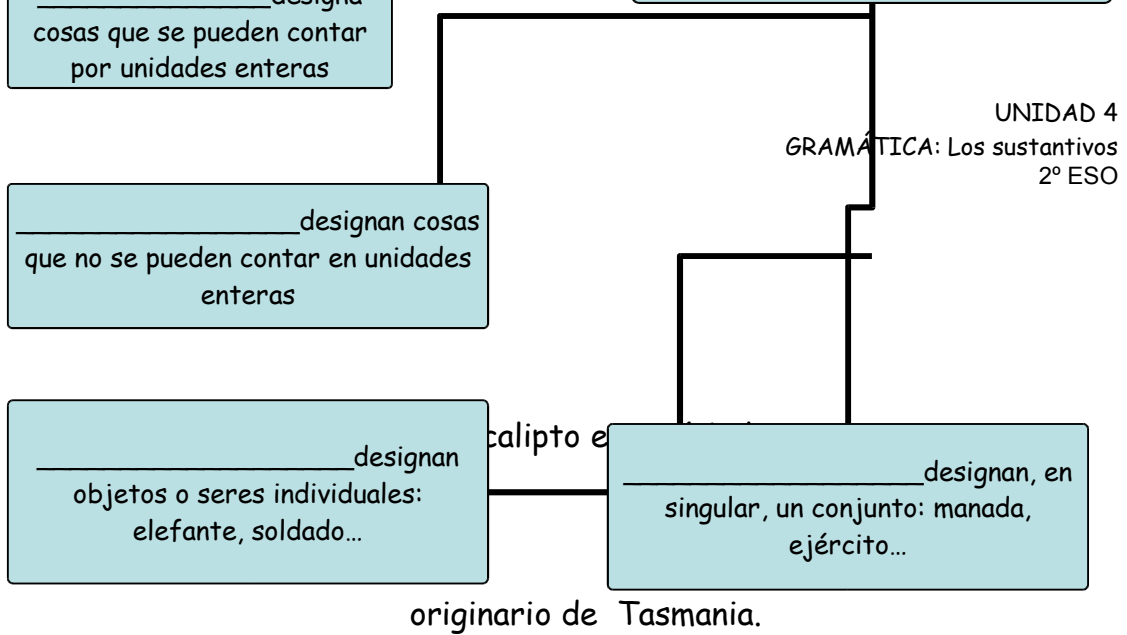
______________designa cosas que se pueden contar por unidades enteras

UNIDAD 4
GRAMÁTICA: Los sustantivos
2º ESO

_________________designan cosas que no se pueden contar en unidades enteras

___________________designan objetos o seres individuales: elefante, soldado…

calipto e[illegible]

__________________designan, en singular, un conjunto: manada, ejército…

originario de Tasmania.